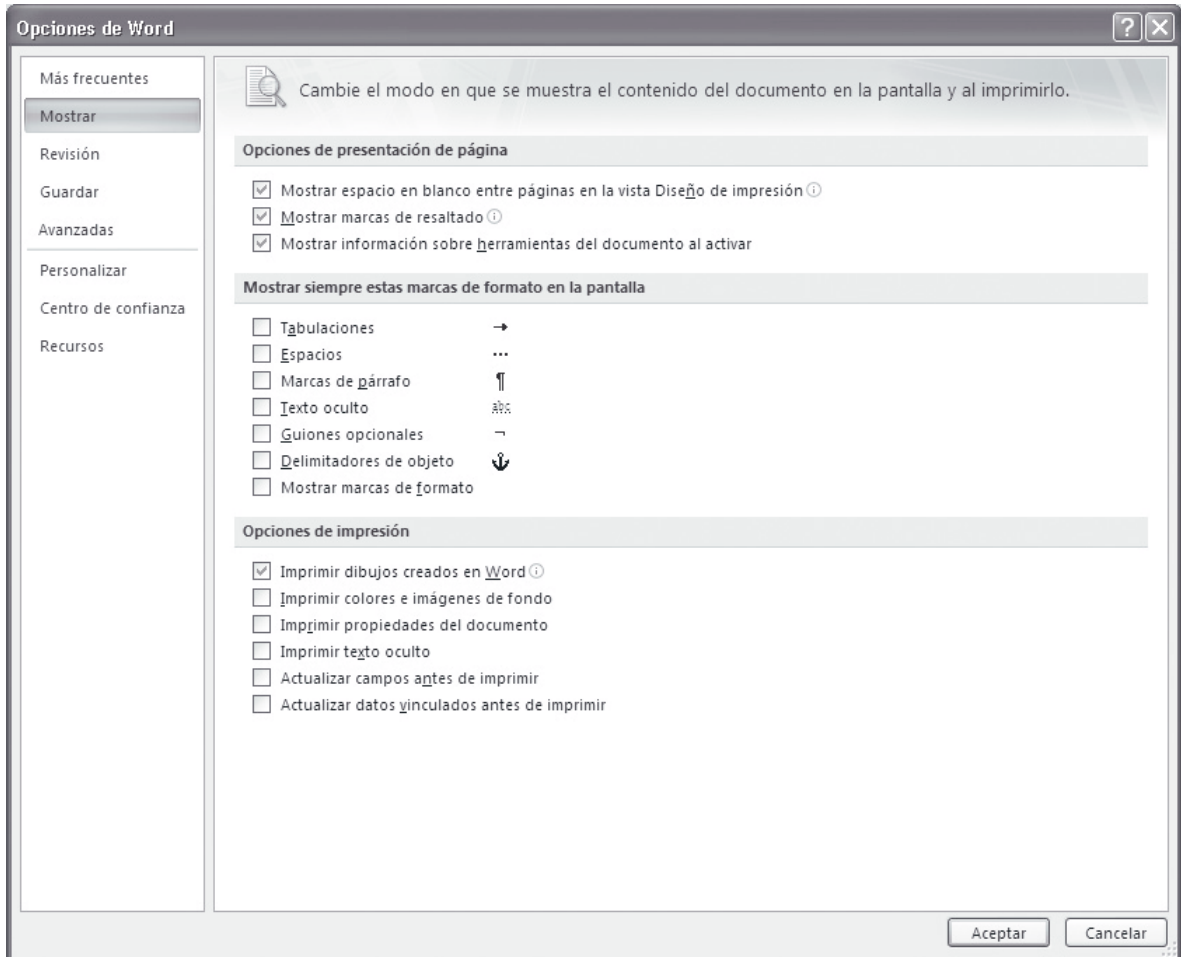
Opciones de Word

?

Más frecuentes
Mostrar
Revisión
Guardar
Avanzadas
Personalizar
Centro de confianza
Recursos

Cambie el modo en que se muestra el contenido del documento en la pantalla y al imprimirlo.

Opciones de presentación de página

☑ Mostrar espacio en blanco entre páginas en la vista Diseño de impresión
☑ Mostrar marcas de resaltado
☑ Mostrar información sobre herramientas del documento al activar

Mostrar siempre estas marcas de formato en la pantalla

☐ Tabulaciones →
☐ Espacios ···
☐ Marcas de párrafo ¶
☐ Texto oculto abc
☐ Guiones opcionales ¬
☐ Delimitadores de objeto ⚓
☐ Mostrar marcas de formato

Opciones de impresión

☑ Imprimir dibujos creados en Word
☐ Imprimir colores e imágenes de fondo
☐ Imprimir propiedades del documento
☐ Imprimir texto oculto
☐ Actualizar campos antes de imprimir
☐ Actualizar datos vinculados antes de imprimir

Aceptar Cancelar